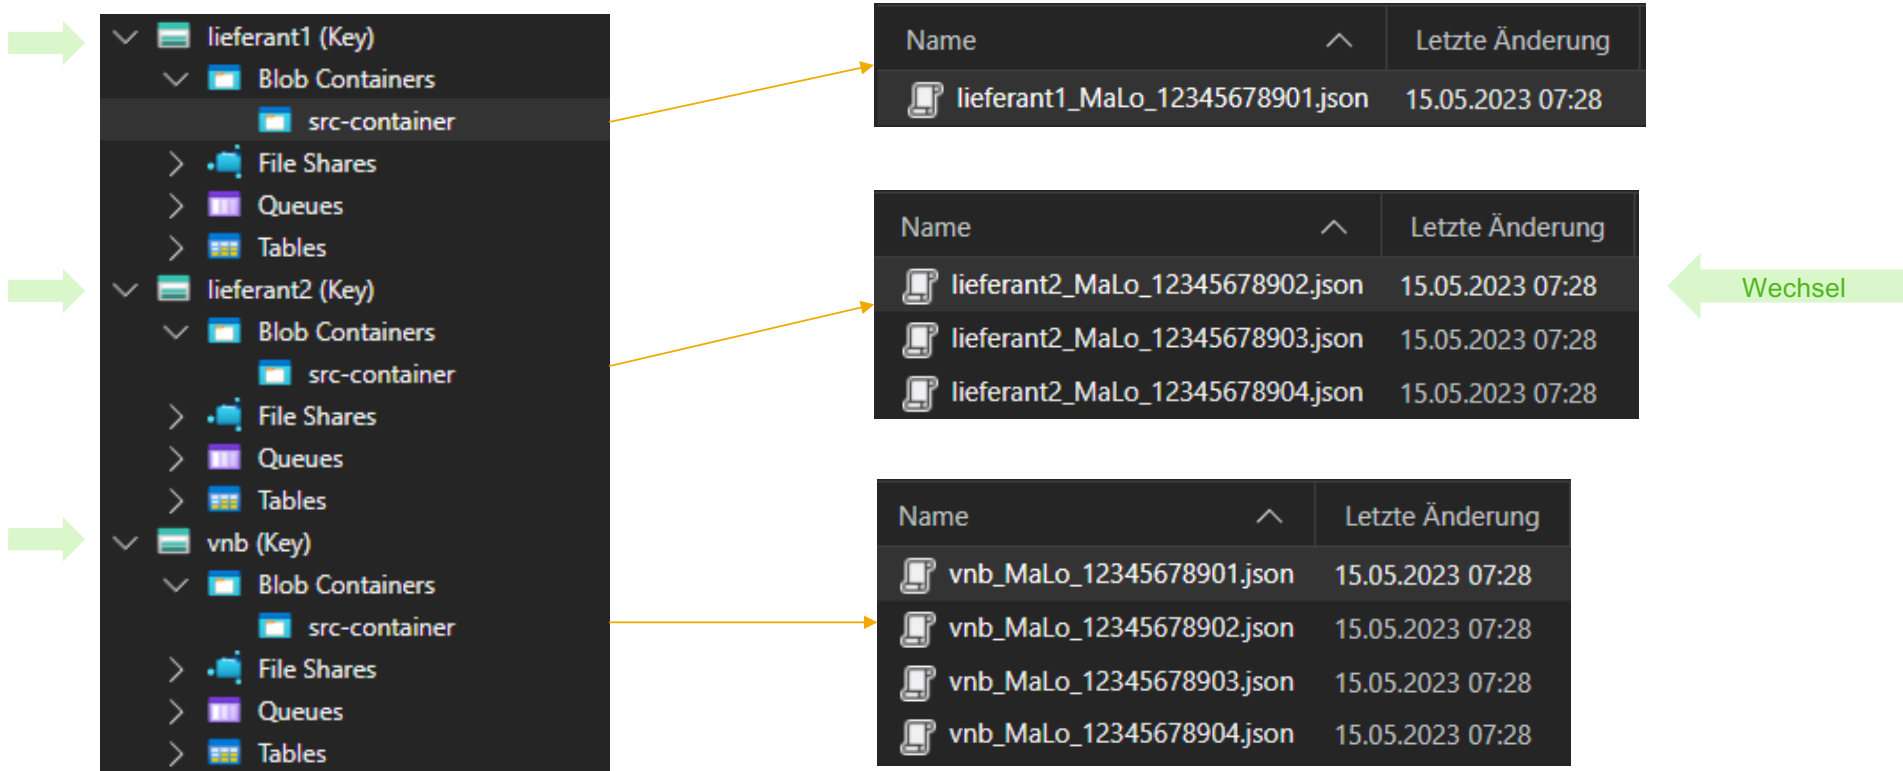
lieferant1 (Key)
Blob Containers
src-container
File Shares
Queues
Tables
lieferant2 (Key)
Blob Containers
src-container
File Shares
Queues
Tables
vnb (Key)
Blob Containers
src-container
File Shares
Queues
Tables

| Name | Letzte Änderung |
|---|---|
| lieferant1_MaLo_12345678901.json | 15.05.2023 07:28 |

| Name | Letzte Änderung |
|---|---|
| lieferant2_MaLo_12345678902.json | 15.05.2023 07:28 |
| lieferant2_MaLo_12345678903.json | 15.05.2023 07:28 |
| lieferant2_MaLo_12345678904.json | 15.05.2023 07:28 |

Wechsel

| Name | Letzte Änderung |
|---|---|
| vnb_MaLo_12345678901.json | 15.05.2023 07:28 |
| vnb_MaLo_12345678902.json | 15.05.2023 07:28 |
| vnb_MaLo_12345678903.json | 15.05.2023 07:28 |
| vnb_MaLo_12345678904.json | 15.05.2023 07:28 |